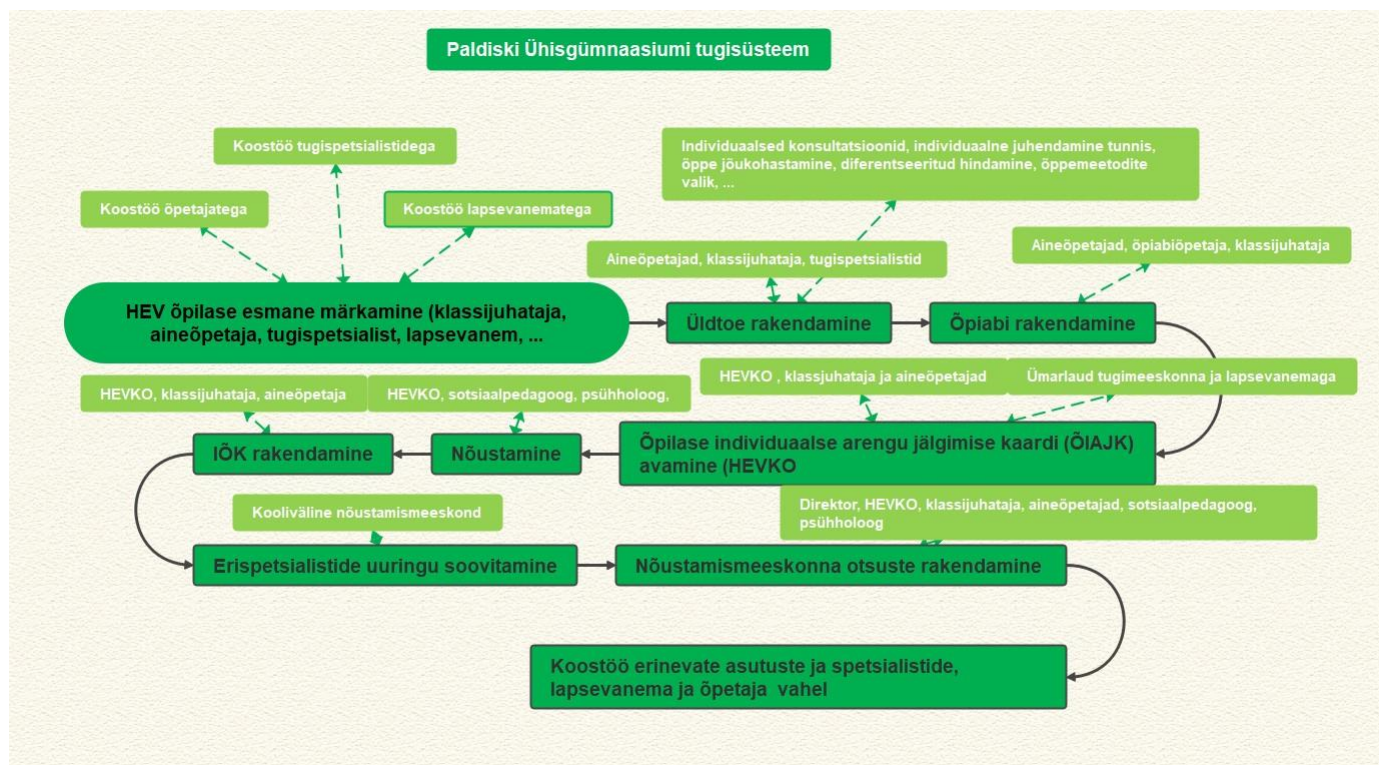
Paldiski Ühisgümnaasiumi tugisüsteem

Koostöö tugispetsialistidega

Koostöö õpetajatega

Koostöö lapsevanematega

Individuaalsed konsultatsioonid, individuaalne juhendamine tunnis, õppe jõukohastamine, diferentseeritud hindamine, õppemeetodite valik, ...

Aineõpetajad, klassijuhataja, tugispetsialistid

Aineõpetajad, õpiabiõpetaja, klassijuhataja

HEV õpilase esmane märkamine (klassijuhataja, aineõpetaja, tugispetsialist, lapsevanem, ...

Üldtoe rakendamine

Õpiabi rakendamine

HEVKO , klassijuhataja ja aineõpetajad

Ümarlaud tugimeeskonna ja lapsevanemaga

HEVKO, klassijuhataja, aineõpetaja

HEVKO, sotsiaalpedagoog, psühholoog,

IÕK rakendamine

Nõustamine

Õpilase individuaalse arengu jälgimise kaardi (ÕIAJK) avamine (HEVKO

Kooliväline nõustamismeeskond

Direktor, HEVKO, klassijuhataja, aineõpetajad, sotsiaalpedagoog, psühholoog

Erispetsialistide uuringu soovitamine

Nõustamismeeskonna otsuste rakendamine

Koostöö erinevate asutuste ja spetsialistide, lapsevanema ja õpetaja vahel